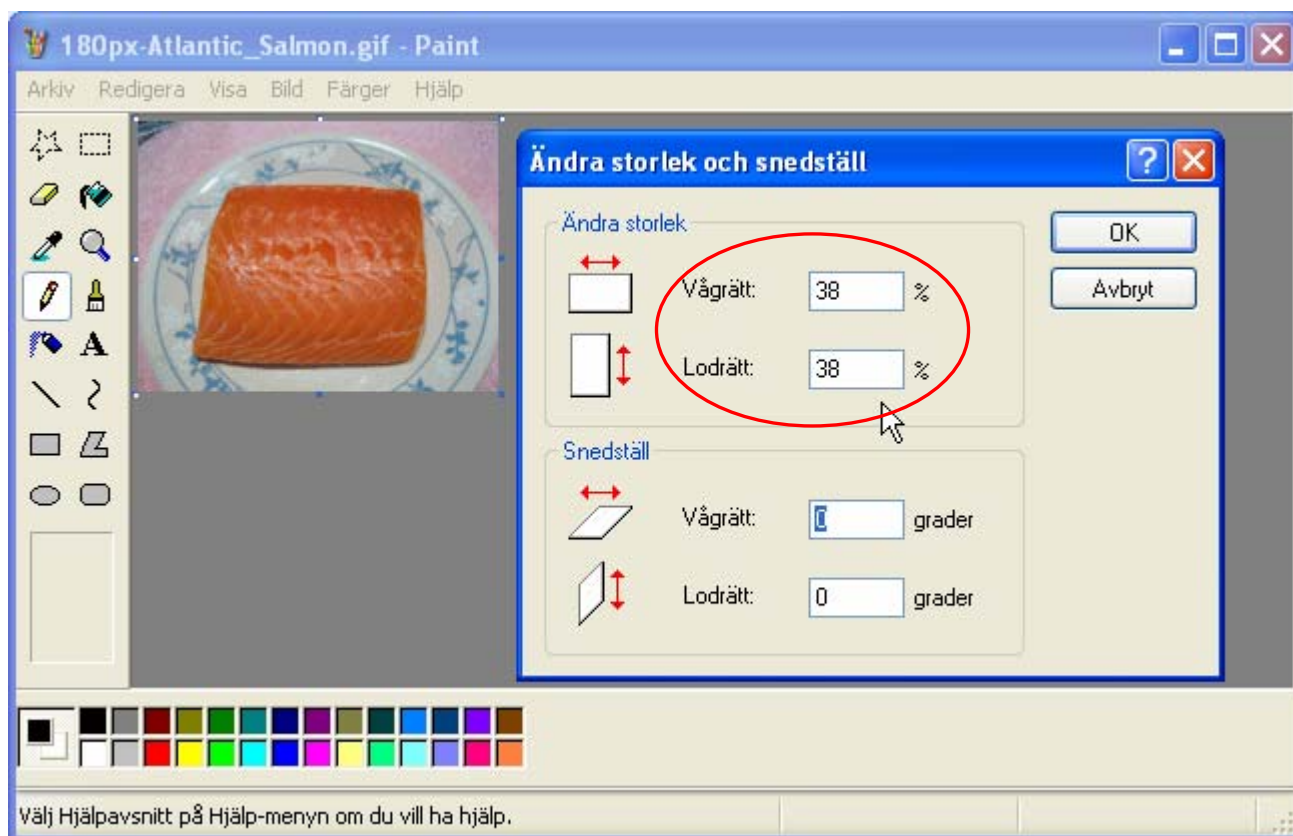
180px-Atlantic_Salmon.gif - Paint

Arkiv Redigera Visa Bild Färger Hjälp

A

Ändra storlek och snedställ

Ändra storlek

Vågrätt: 38 %

Lodrätt: 38 %

Snedställ

Vågrätt: 0 grader

Lodrätt: 0 grader

OK

Avbryt

Välj Hjälpavsnitt på Hjälp-menyn om du vill ha hjälp.